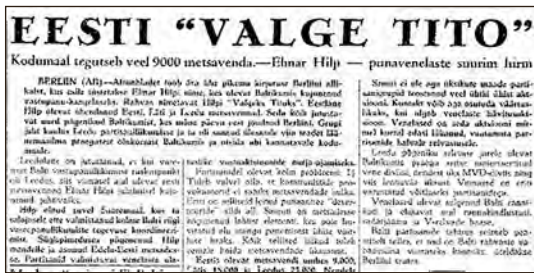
EESTI "VALGE TITO"

Kodumaal tegutseb veel 9000 metsavenda.—Ehnar Hilp — punaveneläste suurim hirm

BERLIIN (Afi)—Ainsuhtdet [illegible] Berliini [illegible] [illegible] Ehnar Hilp, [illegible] Baltikumis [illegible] "Valgeks Titoks". Eestlane Hilp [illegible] Läti ja Leedu metsavennad. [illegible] punaveneläste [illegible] Berliini. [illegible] Leedu partisanidest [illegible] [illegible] Baltikumis ja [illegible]

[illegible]

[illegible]

Hilp olevat juba Saksamaal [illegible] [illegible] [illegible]

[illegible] metsavendade arv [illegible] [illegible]

Partisanid olevat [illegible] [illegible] 9000, Läti 15.000 ja Leedus 23.000. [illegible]

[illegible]

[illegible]

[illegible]